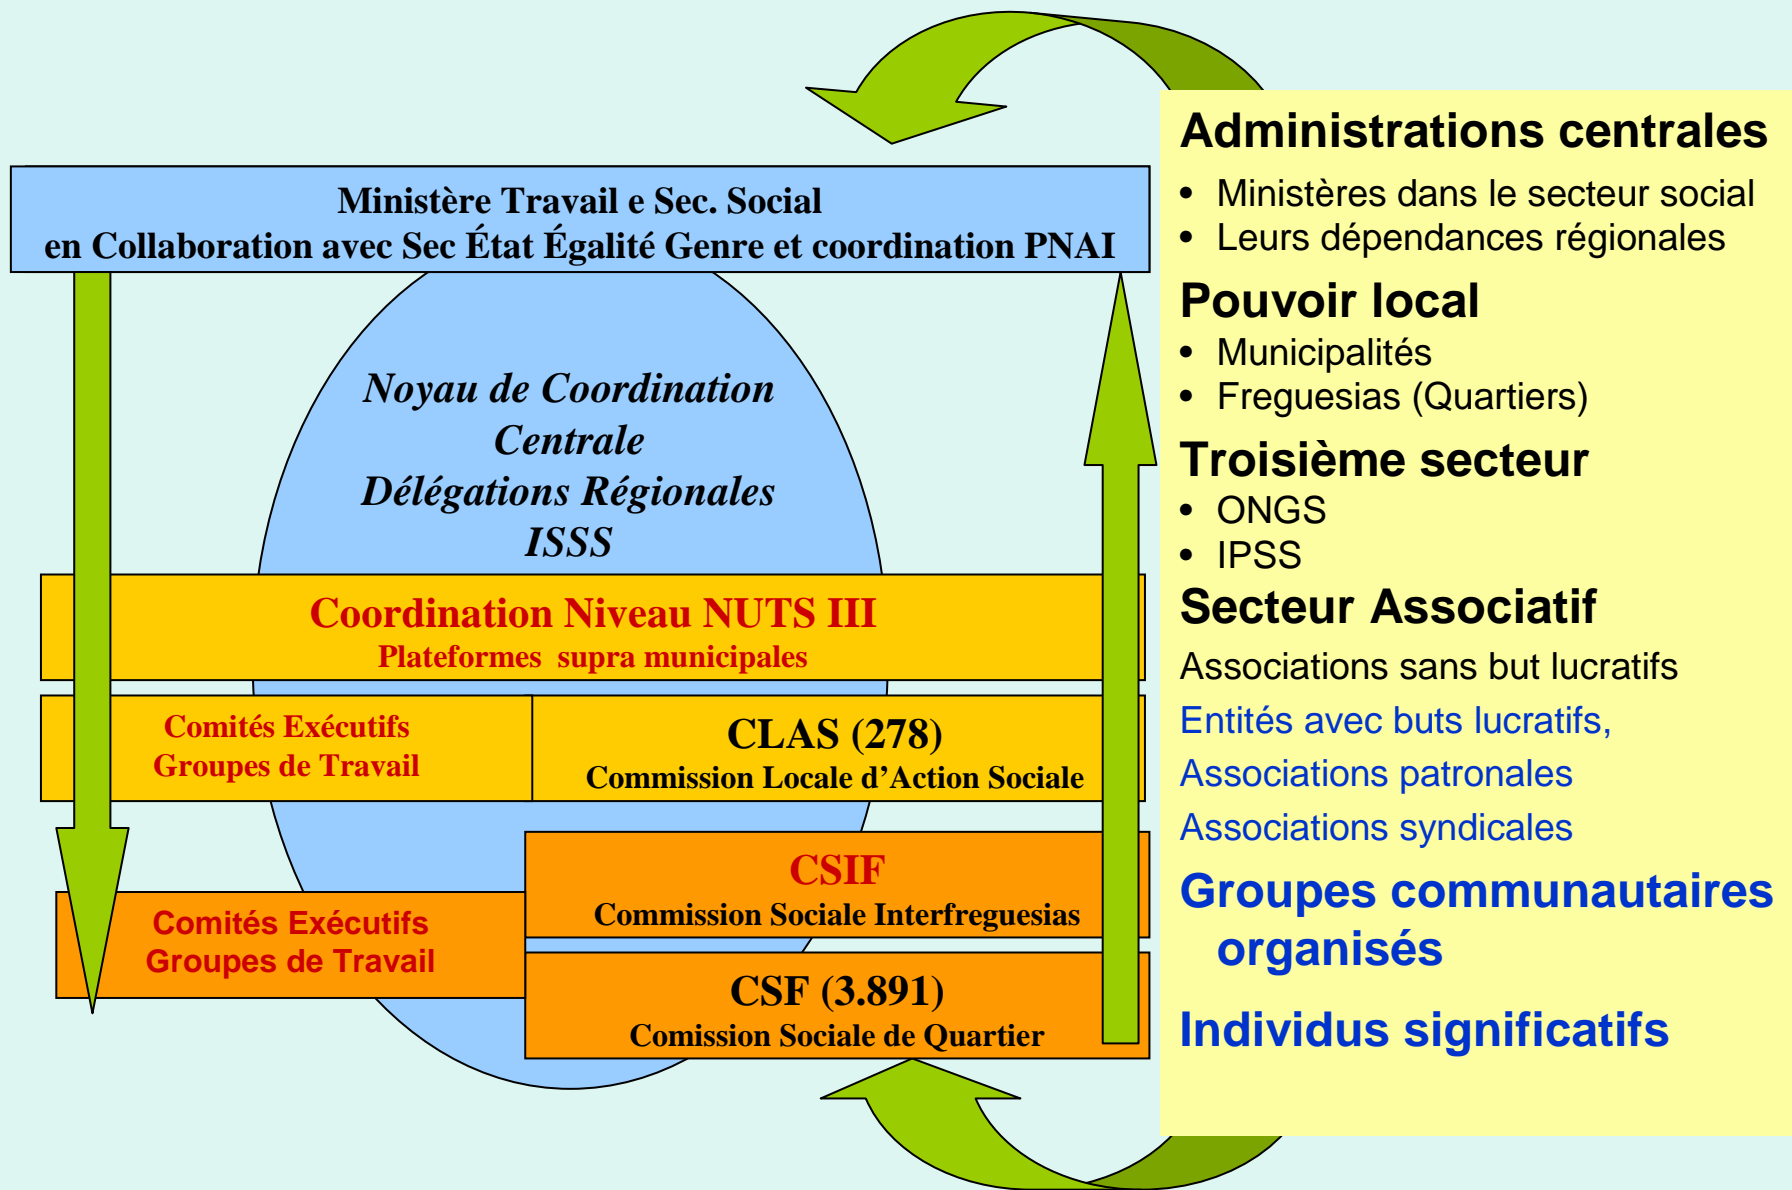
Ministère Travail e Sec. Social
en Collaboration avec Sec État Égalité Genre et coordination PNAI

Noyau de Coordination
Centrale
Délégations Régionales
ISSS

Coordination Niveau NUTS III
Plateformes supra municipales

Comités Exécutifs
Groupes de Travail

CLAS (278)
Commission Locale d'Action Sociale

CSIF
Commission Sociale Interfreguesias

Comités Exécutifs
Groupes de Travail

CSF (3.891)
Comission Sociale de Quartier

Administrations centrales
• Ministères dans le secteur social
• Leurs dépendances régionales

Pouvoir local
• Municipalités
• Freguesias (Quartiers)

Troisième secteur
• ONGS
• IPSS

Secteur Associatif
Associations sans but lucratifs
Entités avec buts lucratifs,
Associations patronales
Associations syndicales

Groupes communautaires organisés

Individus significatifs